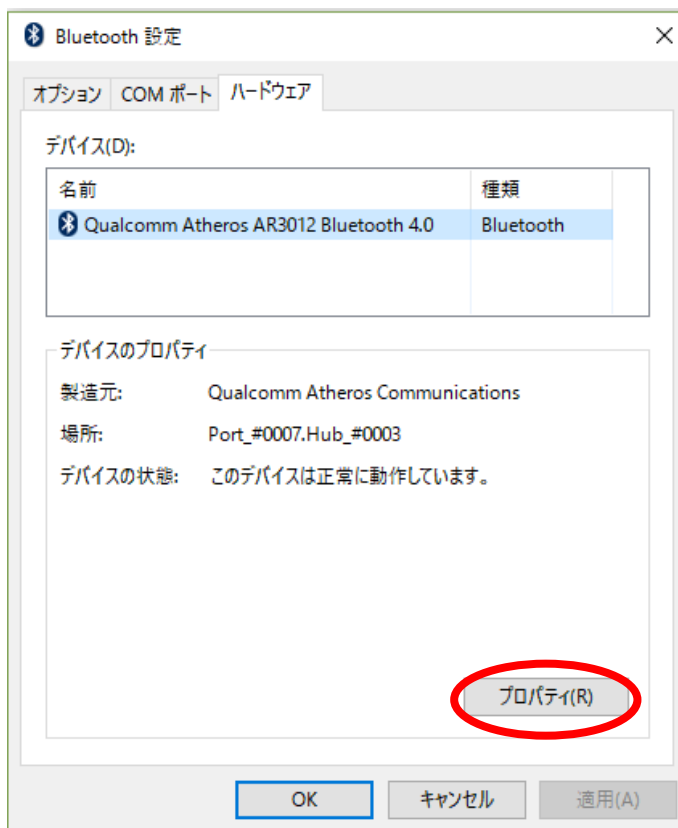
Bluetooth 設定

オプション　COM ポート　ハードウェア

デバイス(D):

| 名前 | 種類 |
|---|---|
| Qualcomm Atheros AR3012 Bluetooth 4.0 | Bluetooth |

デバイスのプロパティ

製造元:　Qualcomm Atheros Communications

場所:　Port_#0007.Hub_#0003

デバイスの状態:　このデバイスは正常に動作しています。

プロパティ(R)

OK　キャンセル　適用(A)